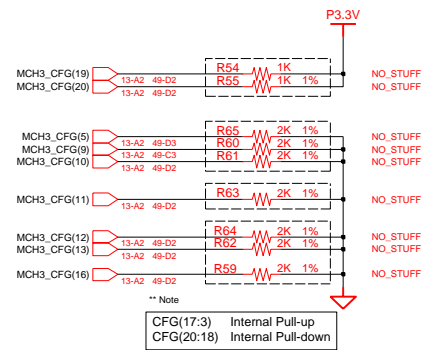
P3.3V

MCH3_CFG(19) 13-A2 49-D2 R54 1K NO_STUFF
MCH3_CFG(20) 13-A2 49-D2 R55 1K 1% NO_STUFF

MCH3_CFG(5) 13-A2 49-D3 R65 2K 1% NO_STUFF
MCH3_CFG(9) 13-A2 49-C3 R60 2K 1% NO_STUFF
MCH3_CFG(10) 13-A2 49-D2 R61 2K 1% NO_STUFF

MCH3_CFG(11) 13-A2 49-D2 R63 2K 1% NO_STUFF

MCH3_CFG(12) 13-A2 49-D2 R64 2K 1% NO_STUFF
MCH3_CFG(13) 13-A2 49-D2 R62 2K 1% NO_STUFF

MCH3_CFG(16) 13-A2 49-D2 R59 2K 1% NO_STUFF

** Note

| CFG(17:3) | Internal Pull-up |
|---|---|
| CFG(20:18) | Internal Pull-down |